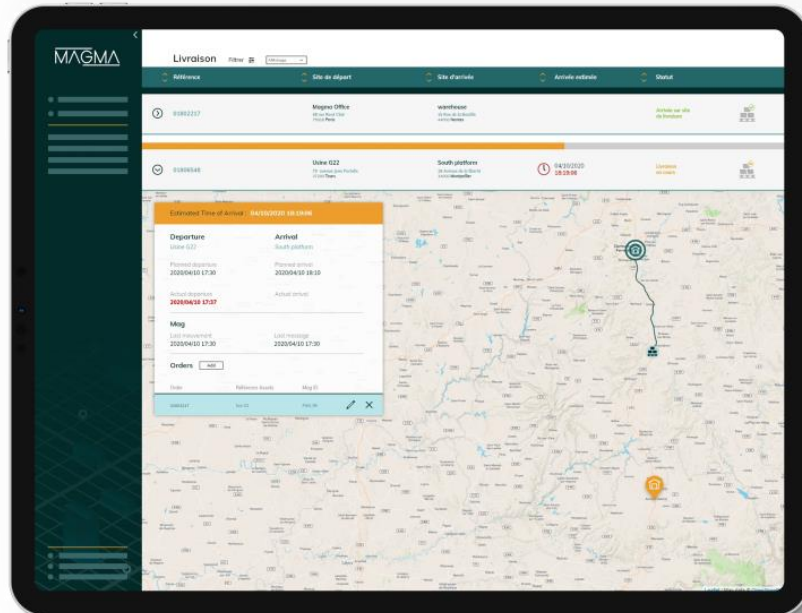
MAGMA

Livraison Filtrer

| Référence | Site de départ | Site d'arrivée | Arrivée estimée | Statut |
|---|---|---|---|---|
| 01802217 | Magma Office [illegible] Paris | warehouse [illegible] Nantes | | Arrivée sur site de livraison |
| 01808548 | Usine G22 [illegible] Tours | South platform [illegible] Montpellier | 04/10/2020 18:19:00 | Livraison en cours |

Estimated Time of Arrival : 04/10/2020 18:19:00

Departure
Usine G22

Arrival
South platform

Planned departure
2020/04/10 17:30

Planned arrival
2020/04/10 18:10

Actual departure
2020/04/10 17:37

Actual arrival

Mag

Last movement
2020/04/10 17:30

Last message
2020/04/10 17:30

Orders Add

Order Référence Goods Mag ID

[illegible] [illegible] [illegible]